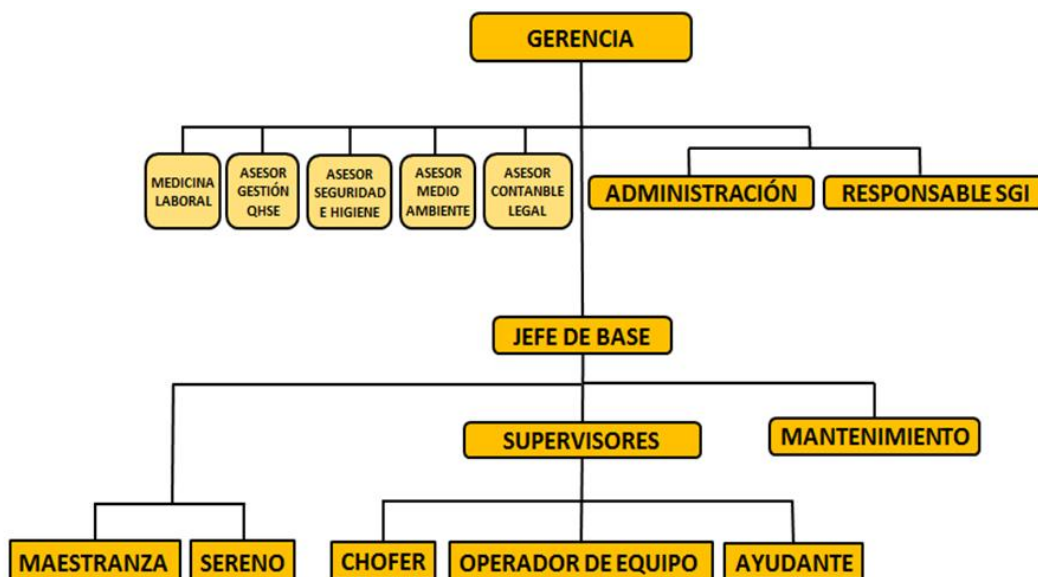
GERENCIA

MEDICINA LABORAL

ASESOR GESTIÓN QHSE

ASESOR SEGURIDAD E HIGIENE

ASESOR MEDIO AMBIENTE

ASESOR CONTANBLE LEGAL

ADMINISTRACIÓN

RESPONSABLE SGI

JEFE DE BASE

SUPERVISORES

MANTENIMIENTO

MAESTRANZA

SERENO

CHOFER

OPERADOR DE EQUIPO

AYUDANTE